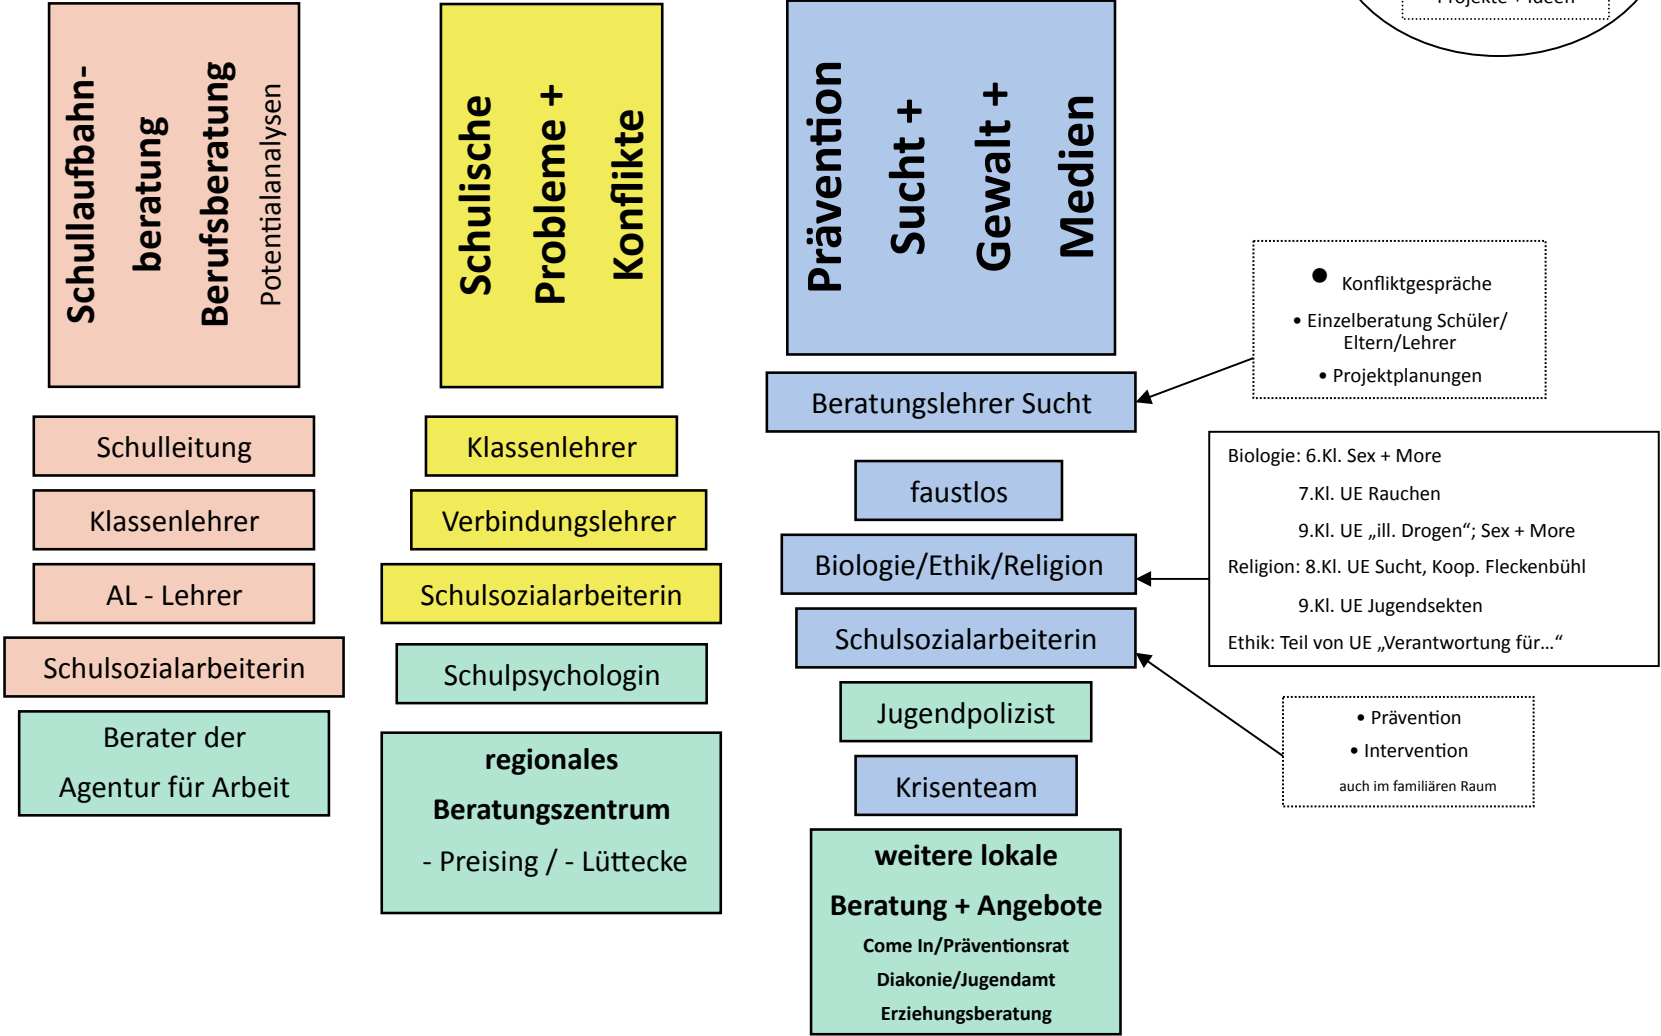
Projekte + Ideen

Schullaufbahnberatung
Berufsberatung
Potentialanalysen

Schulleitung
Klassenlehrer
AL - Lehrer
Schulsozialarbeiterin
Berater der Agentur für Arbeit

Schulische Probleme + Konflikte

Klassenlehrer
Verbindungslehrer
Schulsozialarbeiterin
Schulpsychologin
regionales Beratungszentrum
- Preising / - Lüttecke

Prävention
Sucht +
Gewalt +
Medien

Beratungslehrer Sucht
faustlos
Biologie/Ethik/Religion
Schulsozialarbeiterin
Jugendpolizist
Krisenteam
weitere lokale Beratung + Angebote
Come In/Präventionsrat
Diakonie/Jugendamt
Erziehungsberatung

• Konfliktgespräche
• Einzelberatung Schüler/ Eltern/Lehrer
• Projektplanungen

Biologie: 6.Kl. Sex + More
7.Kl. UE Rauchen
9.Kl. UE „ill. Drogen“; Sex + More
Religion: 8.Kl. UE Sucht, Koop. Fleckenbühl
9.Kl. UE Jugendsekten
Ethik: Teil von UE „Verantwortung für…“

• Prävention
• Intervention
auch im familiären Raum